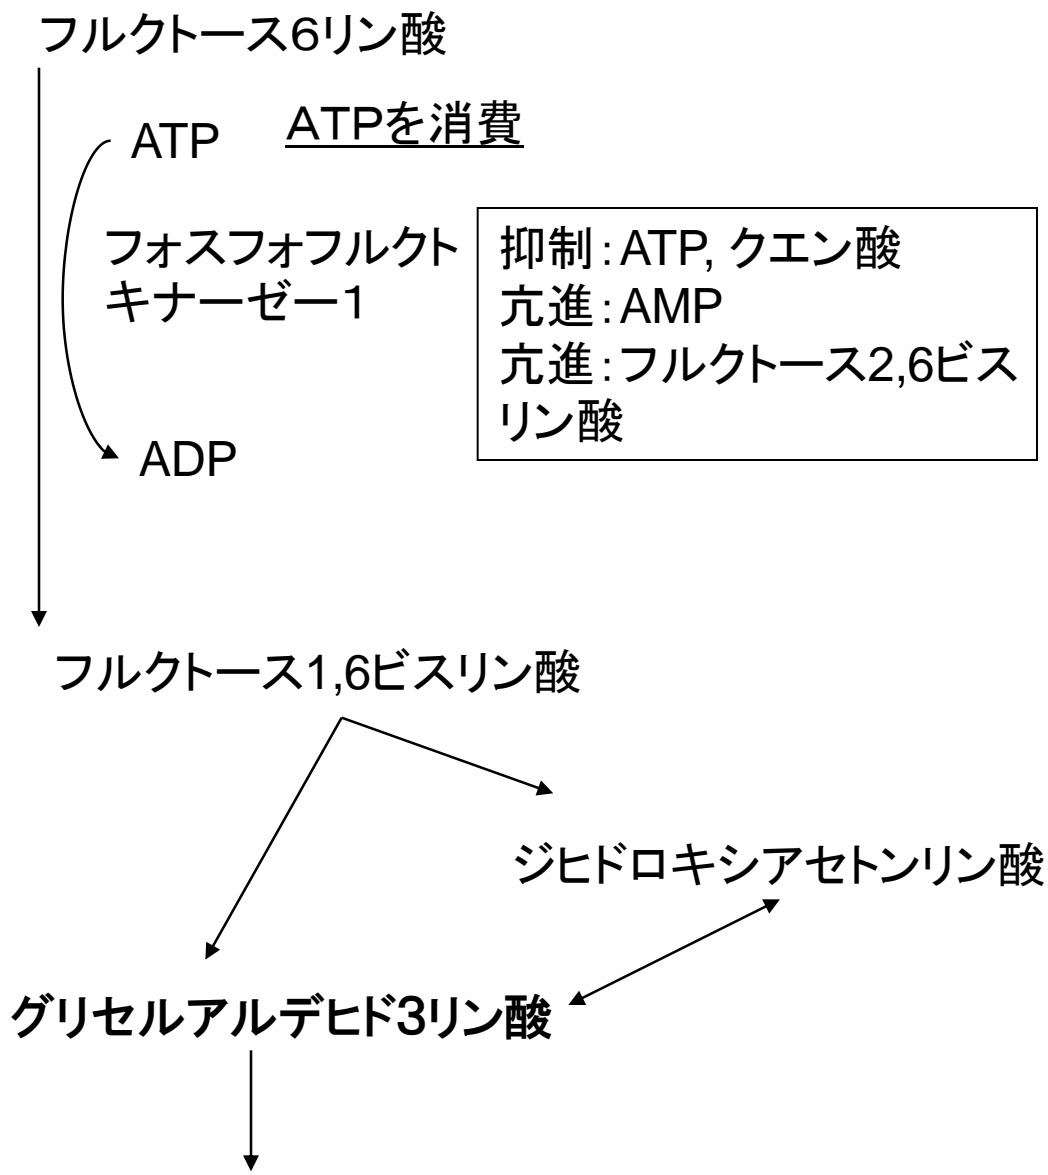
フルクトース6リン酸

ATP

ATPを消費

フォスフォフルクトキナーゼー1

抑制：ATP, クエン酸
亢進：AMP
亢進：フルクトース2,6ビスリン酸

ADP

フルクトース1,6ビスリン酸

ジヒドロキシアセトンリン酸

グリセルアルデヒド3リン酸